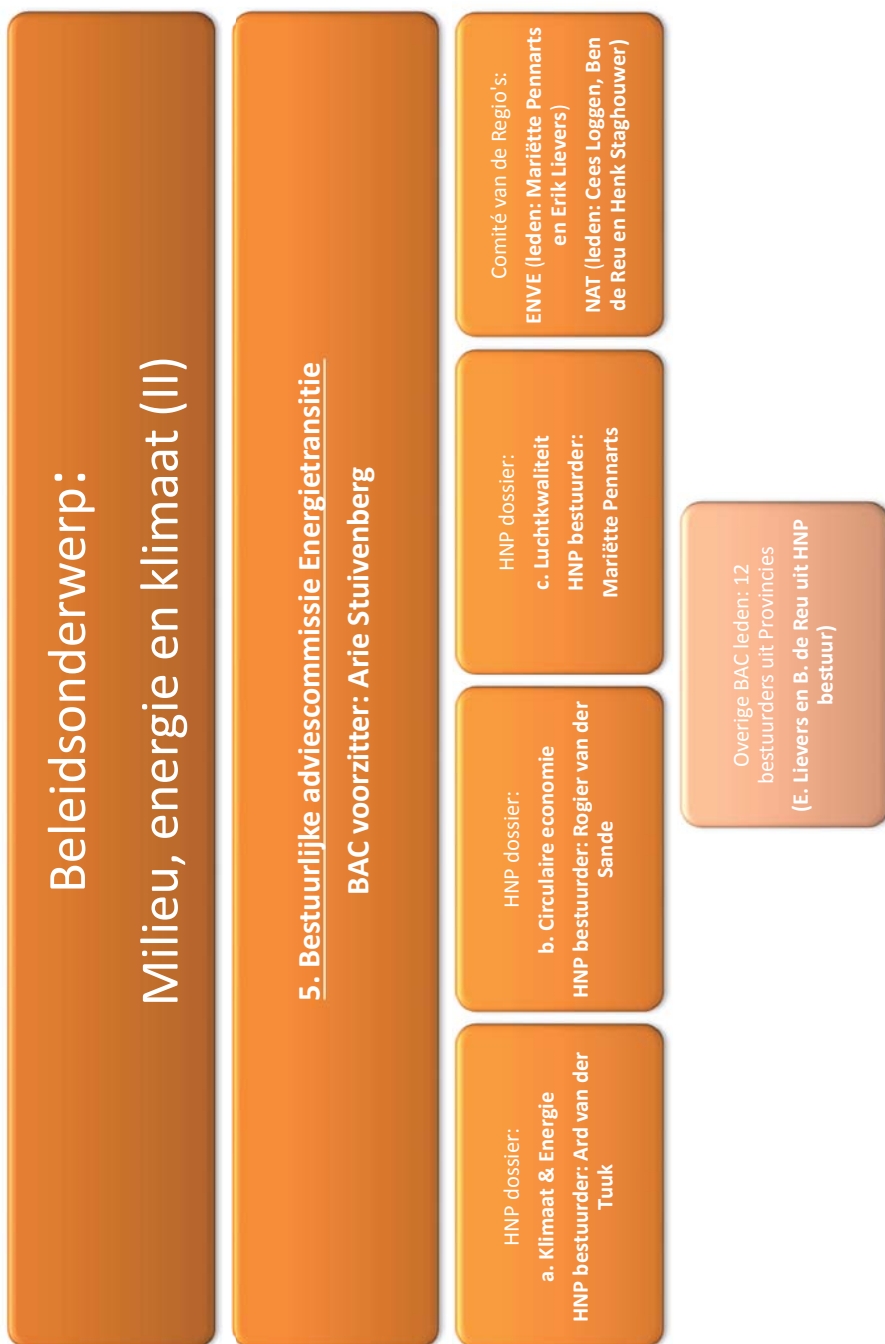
Beleidsonderwerp:

Milieu, energie en klimaat (II)

5. Bestuurlijke adviescommissie Energietransitie

BAC voorzitter: Arie Stuivenberg

HNP dossier:
a. Klimaat & Energie
HNP bestuurder: Ard van der Tuuk

HNP dossier:
b. Circulaire economie
HNP bestuurder: Rogier van der Sande

HNP dossier:
c. Luchtkwaliteit
HNP bestuurder: Mariëtte Pennarts

Comité van de Regio's:
ENVE (leden: Mariëtte Pennarts en Erik Lievers)
NAT (leden: Cees Loggen, Ben de Reu en Henk Staghouwer)

Overige BAC leden: 12 bestuurders uit Provincies
(E. Lievers en B. de Reu uit HNP bestuur)